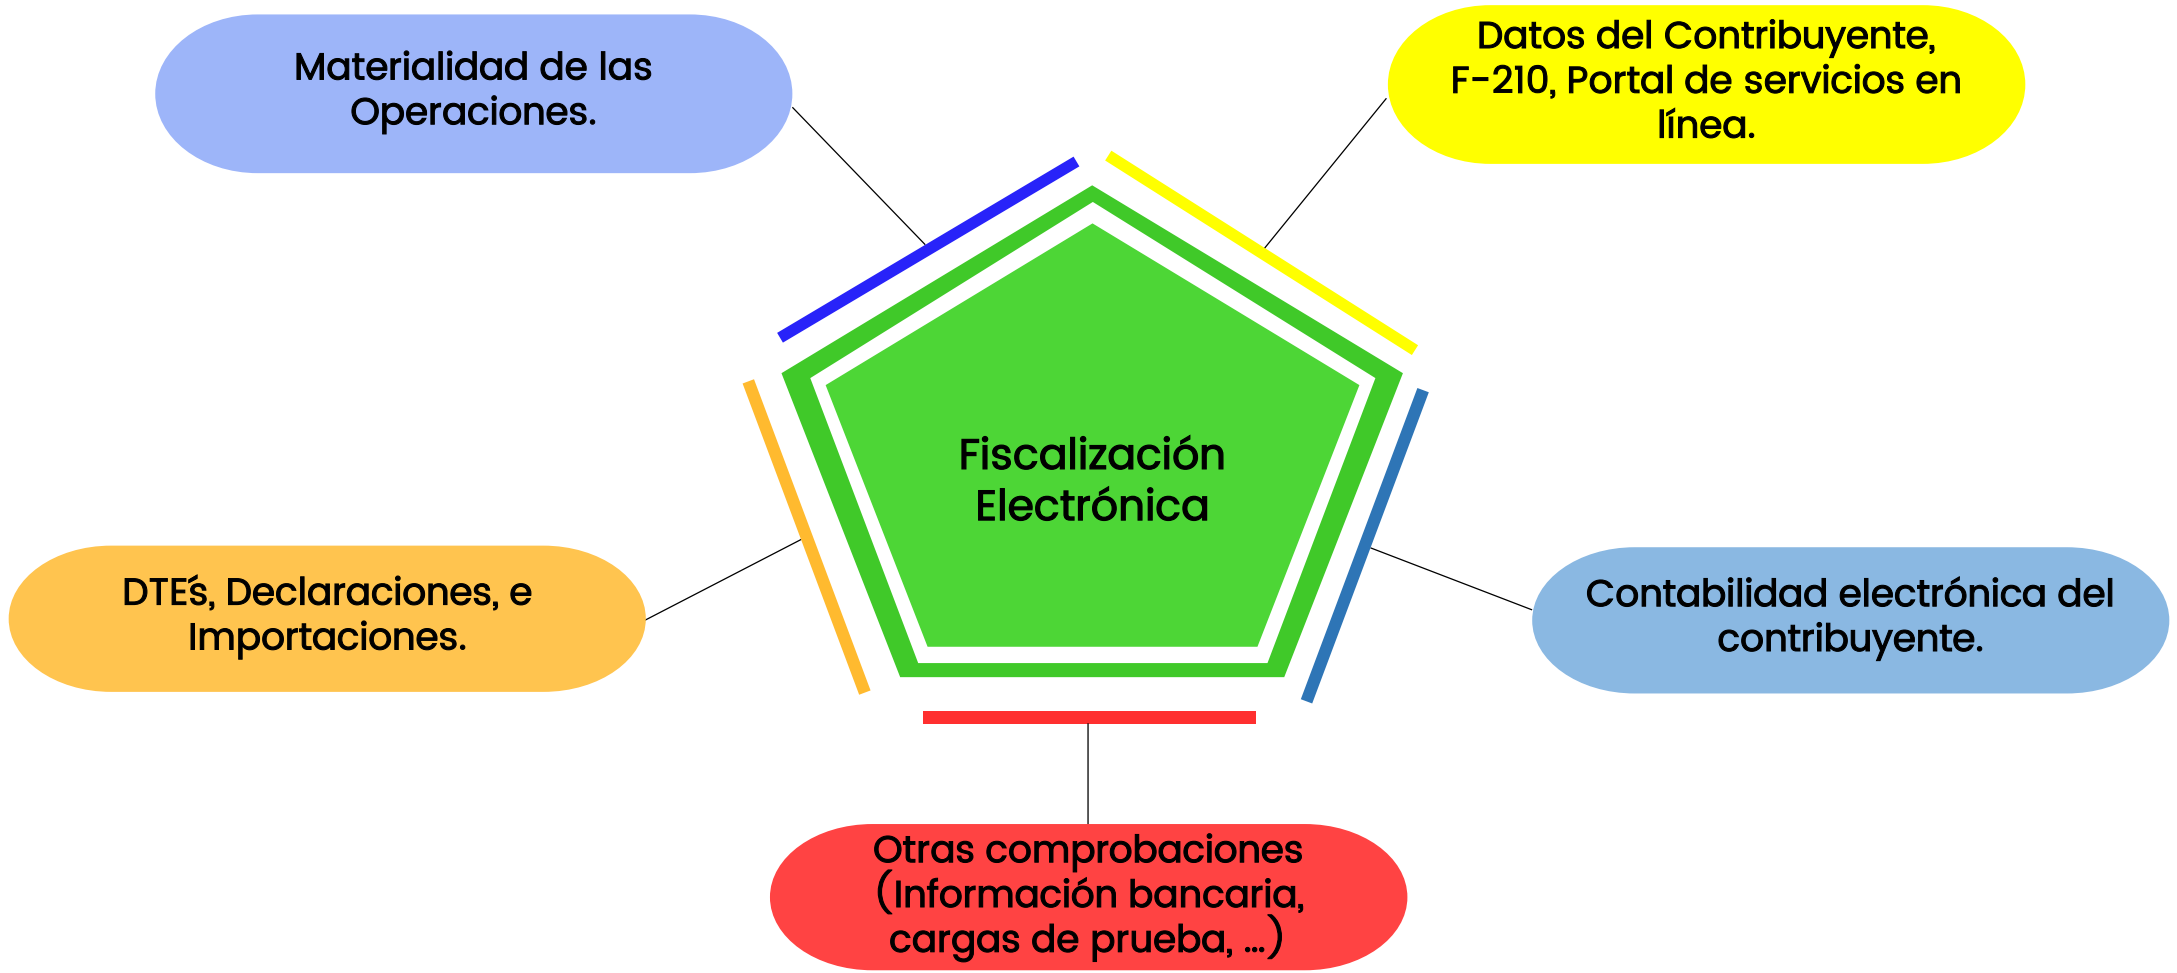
Materialidad de las Operaciones.

Datos del Contribuyente, F-210, Portal de servicios en línea.

Fiscalización Electrónica

DTE´s, Declaraciones, e Importaciones.

Contabilidad electrónica del contribuyente.

Otras comprobaciones (Información bancaria, cargas de prueba, …)